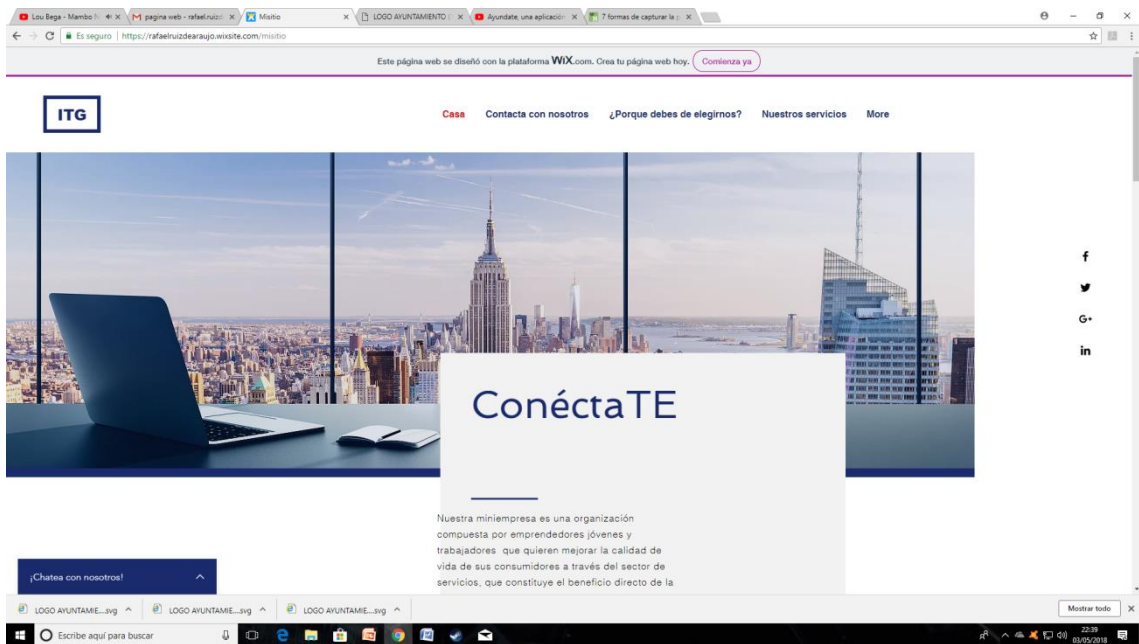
Lou Bega - Mambo N
pagina web - rafael.ruiz
Misitio
LOGO AYUNTAMIENTO
Ayundate, una aplicación
7 formas de capturar la

Es seguro | https://rafaelruizdearaujo.wixsite.com/misitio

Este página web se diseñó con la plataforma WiX.com. Crea tu página web hoy. Comienza ya

ITG

Casa Contacta con nosotros ¿Porque debes de elegirnos? Nuestros servicios More

f
G+
in

ConéctaTE

Nuestra miniempresa es una organización compuesta por emprendedores jóvenes y trabajadores que quieren mejorar la calidad de vida de sus consumidores a través del sector de servicios, que constituye el beneficio directo de la

¡Chatea con nosotros!

LOGO AYUNTAMIE....svg
LOGO AYUNTAMIE....svg
LOGO AYUNTAMIE....svg
Mostrar todo

Escribe aquí para buscar

22:39
03/05/2018